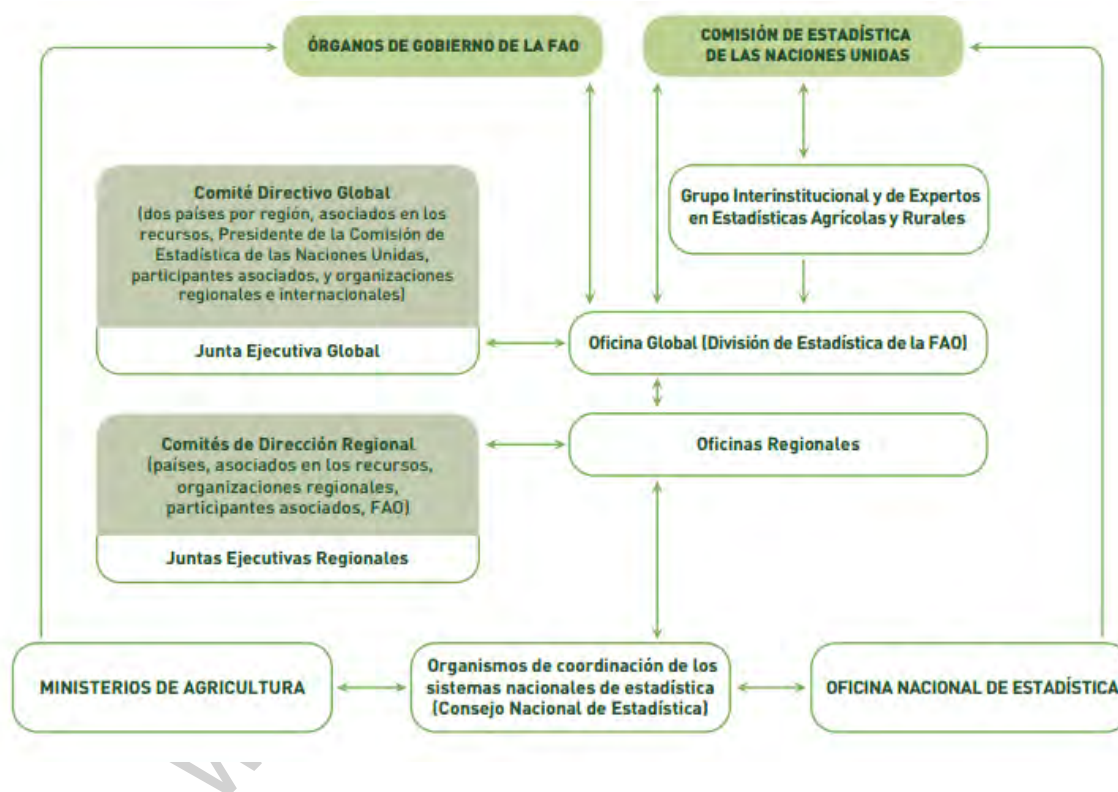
ÓRGANOS DE GOBIERNO DE LA FAO

COMISIÓN DE ESTADÍSTICA DE LAS NACIONES UNIDAS

Comité Directivo Global
(dos países por región, asociados en los recursos, Presidente de la Comisión de Estadística de las Naciones Unidas, participantes asociados, y organizaciones regionales e internacionales)

Junta Ejecutiva Global

Grupo Interinstitucional y de Expertos en Estadísticas Agrícolas y Rurales

Oficina Global (División de Estadística de la FAO)

Comités de Dirección Regional
(países, asociados en los recursos, organizaciones regionales, participantes asociados, FAO)

Juntas Ejecutivas Regionales

Oficinas Regionales

MINISTERIOS DE AGRICULTURA

Organismos de coordinación de los sistemas nacionales de estadística (Consejo Nacional de Estadística)

OFICINA NACIONAL DE ESTADÍSTICA